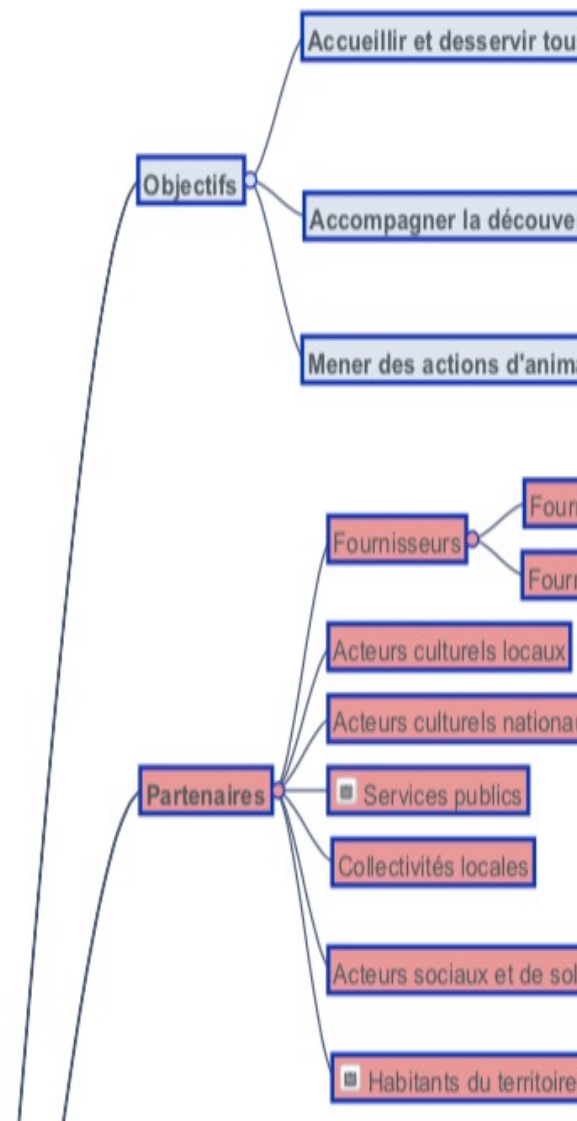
Objectifs

Accueillir et desservir tou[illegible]

Accompagner la découve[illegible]

Mener des actions d'anima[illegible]

Partenaires

Fournisseurs

Four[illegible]

Fourr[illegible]

Acteurs culturels locaux

Acteurs culturels nationa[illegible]

Services publics

Collectivités locales

Acteurs sociaux et de sol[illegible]

Habitants du territoire